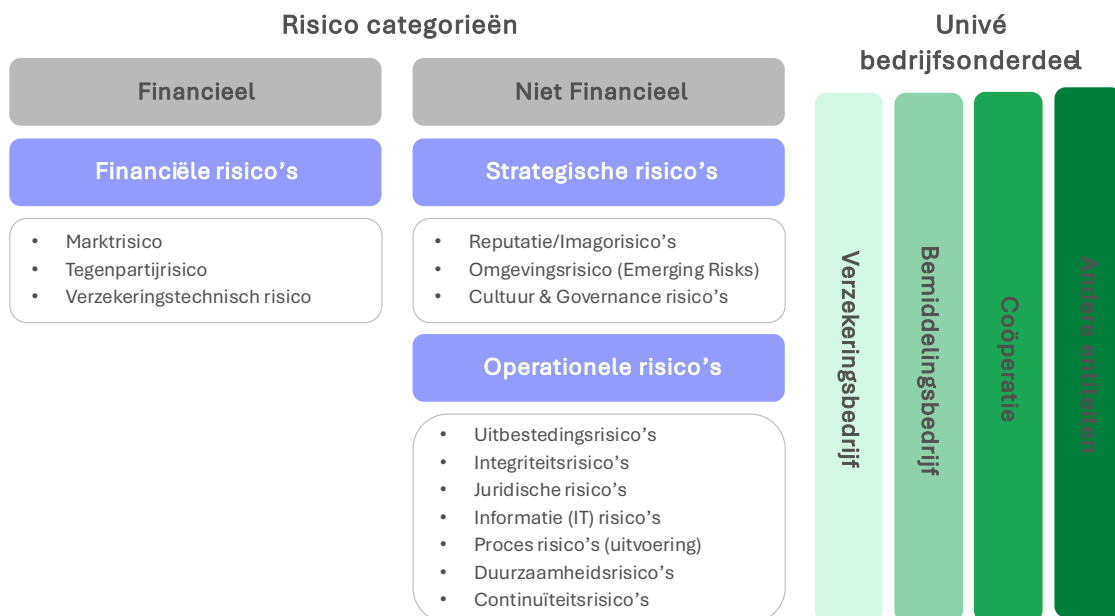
Risico categorieën

Financieel

Financiële risico's

- Marktrisico
- Tegenpartijrisico
- Verzekeringstechnisch risico

Niet Financieel

Strategische risico's

- Reputatie/Imagorisico's
- Omgevingsrisico (Emerging Risks)
- Cultuur & Governance risico's

Operationele risico's

- Uitbestedingsrisico's
- Integriteitsrisico's
- Juridische risico's
- Informatie (IT) risico's
- Proces risico's (uitvoering)
- Duurzaamheidsrisico's
- Continuïteitsrisico's

Univé bedrijfsonderdeel

Verzekeringsbedrijf

Bemiddelingsbedrijf

Coöperatie

Andere entiteiten